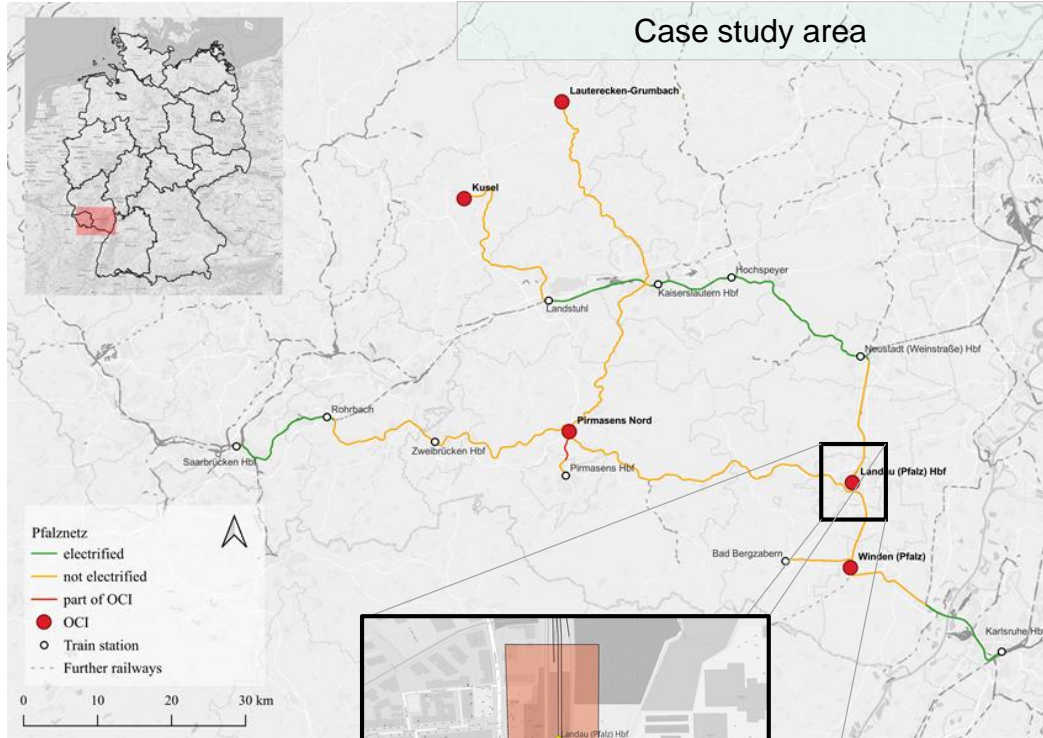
Case study area

Lauterecken-Grumbach

Kusel

Hochspeyer

Landstuhl

Kaiserslautern Hbf

Neustadt (Weinstraße) Hbf

Rohrbach

Pirmasens Nord

Saarbrücken Hbf

Zweibrücken Hbf

Pirmasens Hbf

Landau (Pfalz) Hbf

Bad Bergzabern

Winden (Pfalz)

Karlsruhe Hbf

Pfalznetz
electrified
not electrified
part of OCI
OCI
Train station
Further railways

0 10 20 30 km

Landau (Pfalz) Hbf